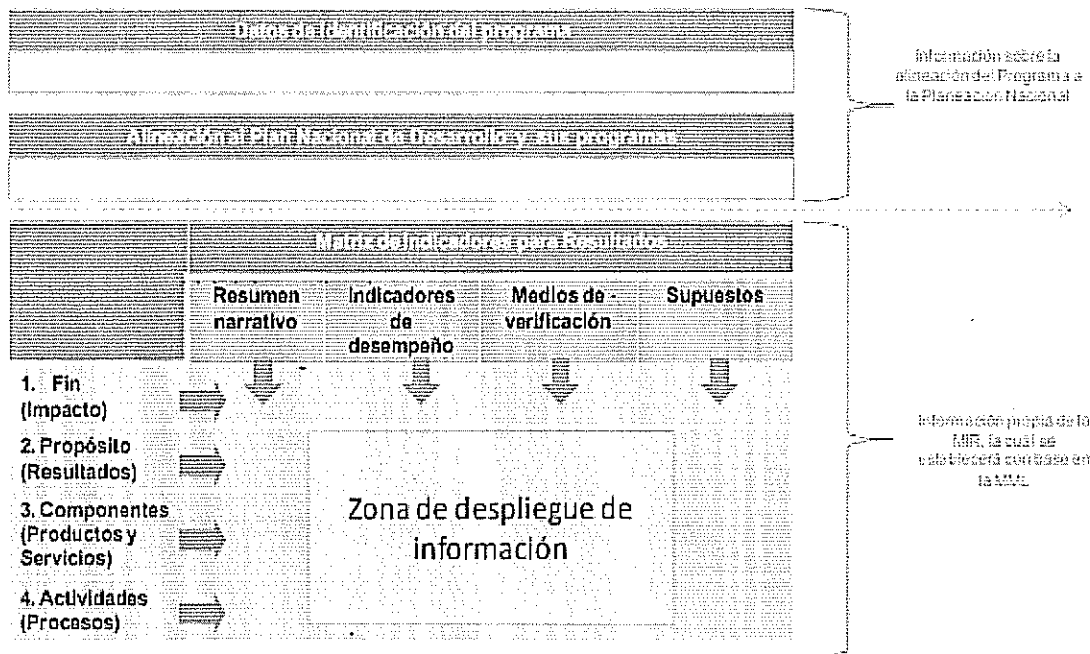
Datos de identificación del programa

Alineación al Plan Nacional de Desarrollo y sus programas

Información sobre la alineación del Programa a la Planeación Nacional

Matriz de Indicadores para Resultados

| | Resumen narrativo | Indicadores de desempeño | Medios de verificación | Supuestos |
|---|---|---|---|---|
| 1. Fin (Impacto) | | | | |
| 2. Propósito (Resultados) | | | | |
| 3. Componentes (Productos y Servicios) | | | | |
| 4. Actividades (Procesos) | | | | |

Zona de despliegue de información

Información propia de la MIR, la cual se establecerá con base en la MML